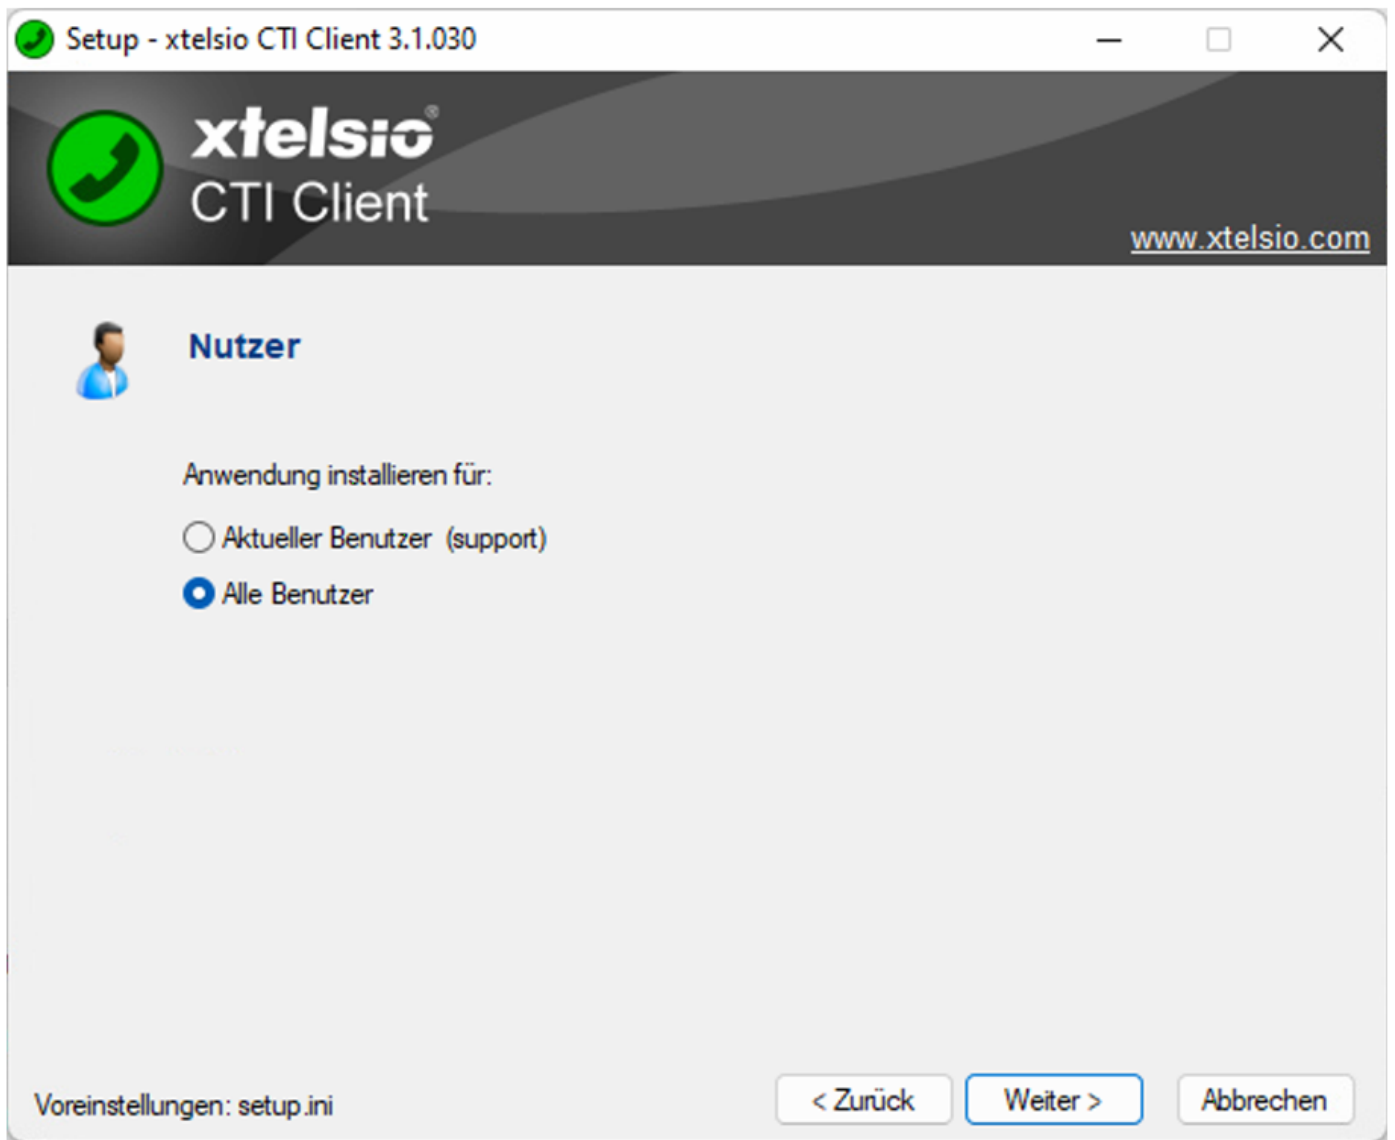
Setup - xtelsio CTI Client 3.1.030

xtelsio®
CTI Client

www.xtelsio.com

Nutzer

Anwendung installieren für:

Aktueller Benutzer (support)

Alle Benutzer

Voreinstellungen: setup.ini

< Zurück

Weiter >

Abbrechen